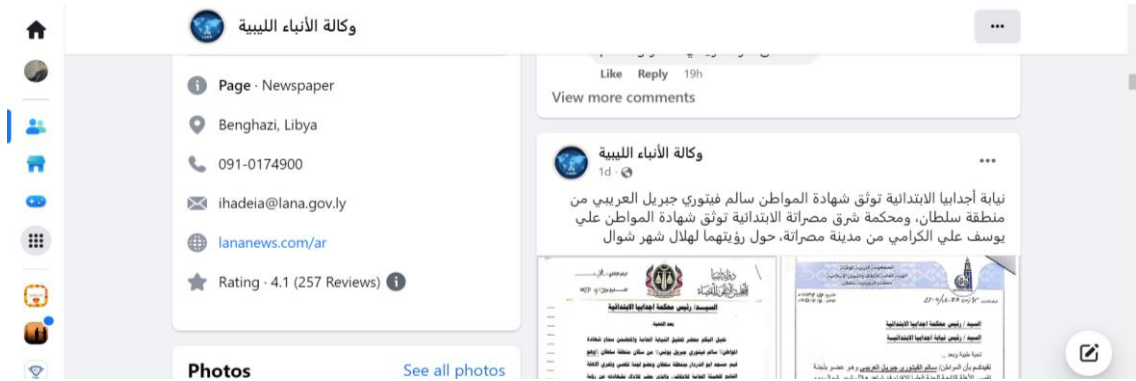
وكالة الأنباء الليبية

...

Page · Newspaper

Benghazi, Libya

091-0174900

ihadeia@lana.gov.ly

lananews.com/ar

Rating · 4.1 (257 Reviews)

Photos

See all photos

Like Reply 19h

View more comments

وكالة الأنباء الليبية
1d ·

نيابة أجدابيا الابتدائية توثق شهادة المواطن سالم فيتوري جبريل العريبي من منطقة سلطان، ومحكمة شرق مصراتة الابتدائية توثق شهادة المواطن علي يوسف علي الكرامي من مدينة مصراتة، حول رؤيتهما لهلال شهر شوال

السيد / رئيس محكمة اجدابيا الابتدائية

السيد / رئيس محكمة اجدابيا الابتدائية

السيد / رئيس نيابة اجدابيا الابتدائية

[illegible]